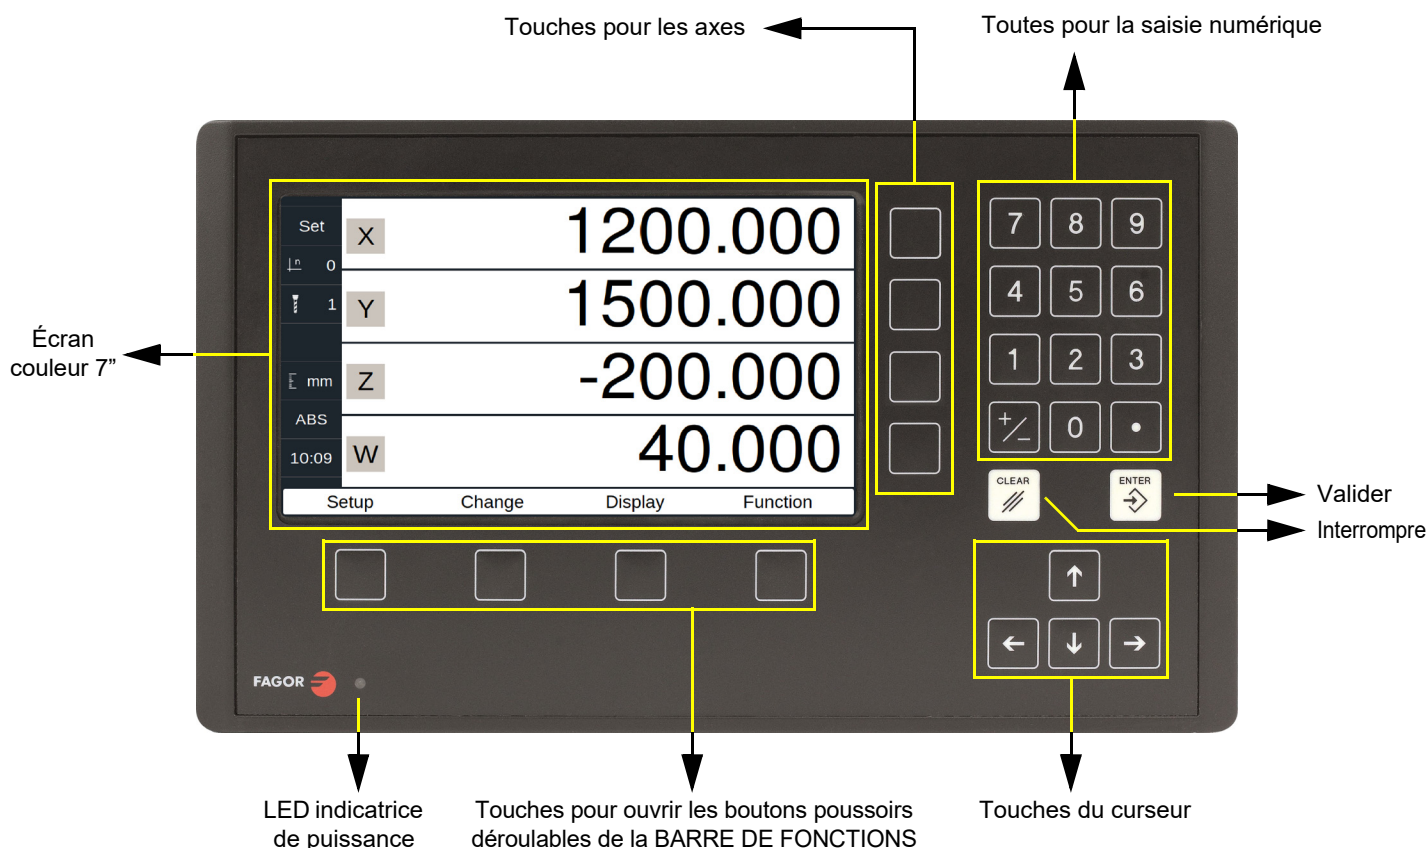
Touches pour les axes

Toutes pour la saisie numérique

Écran couleur 7”

Set
0
1
mm
ABS
10:09

X 1200.000
Y 1500.000
Z -200.000
W 40.000

Setup Change Display Function

7 8 9
4 5 6
1 2 3
+/− 0 •

CLEAR

ENTER

Valider

Interrompre

FAGOR

LED indicatrice de puissance

Touches pour ouvrir les boutons poussoirs déroulables de la BARRE DE FONCTIONS

Touches du curseur